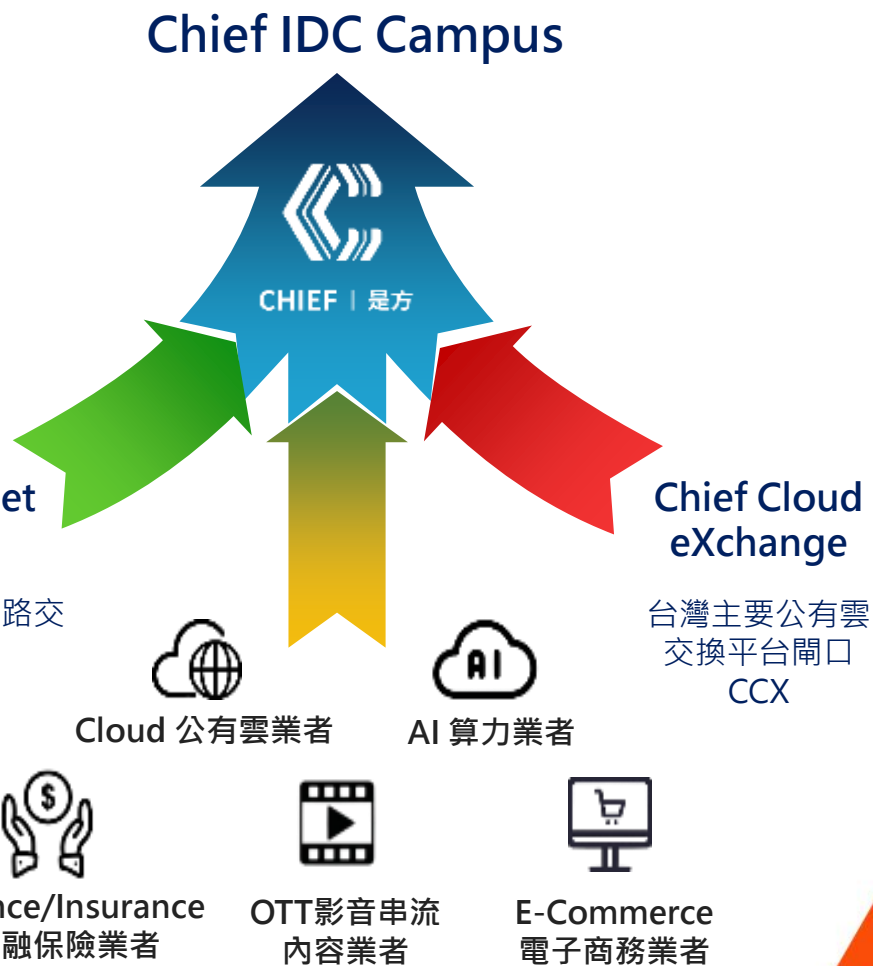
Chief IDC Campus

CHIEF | 是方

et

路交

Chief Cloud eXchange

台灣主要公有雲交換平台閘口 CCX

AI

Cloud 公有雲業者

AI 算力業者

$

nce/Insurance
融保險業者

OTT影音串流
內容業者

E-Commerce
電子商務業者